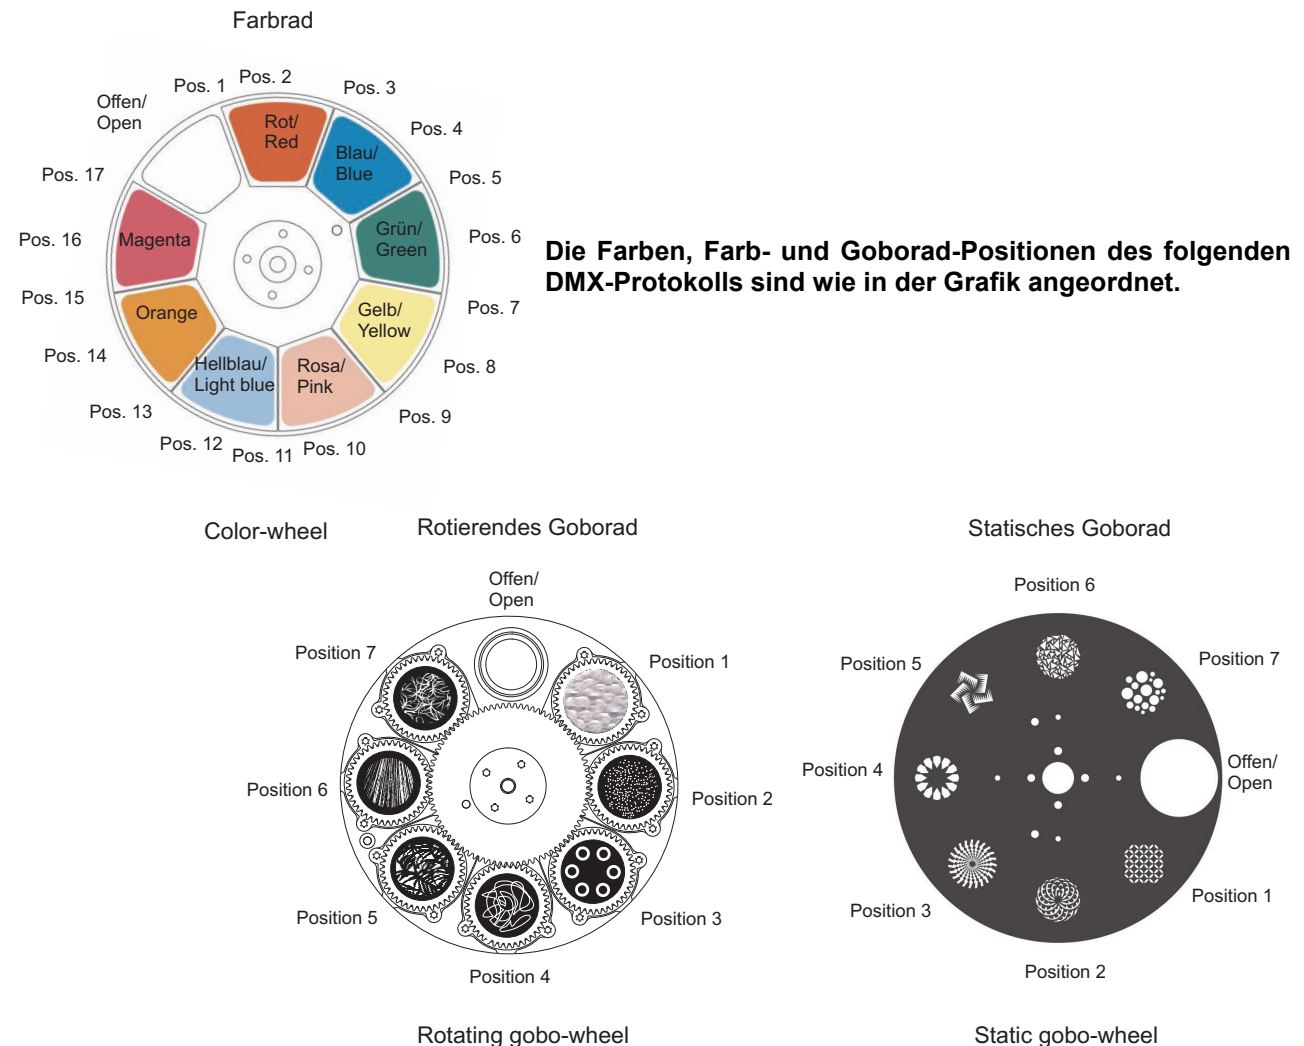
Farbrad

Offen/ Open
Pos. 1
Pos. 2
Pos. 3
Pos. 4
Pos. 5
Pos. 6
Pos. 7
Pos. 8
Pos. 9
Pos. 10
Pos. 11
Pos. 12
Pos. 13
Pos. 14
Pos. 15
Pos. 16
Pos. 17
Rot/ Red
Blau/ Blue
Grün/ Green
Gelb/ Yellow
Rosa/ Pink
Hellblau/ Light blue
Orange
Magenta

Die Farben, Farb- und Goborad-Positionen des folgenden DMX-Protokolls sind wie in der Grafik angeordnet.

Color-wheel

Rotierendes Goborad

Offen/ Open
Position 1
Position 2
Position 3
Position 4
Position 5
Position 6
Position 7

Rotating gobo-wheel

Statisches Goborad

Position 6
Position 7
Offen/ Open
Position 1
Position 2
Position 3
Position 4
Position 5

Static gobo-wheel